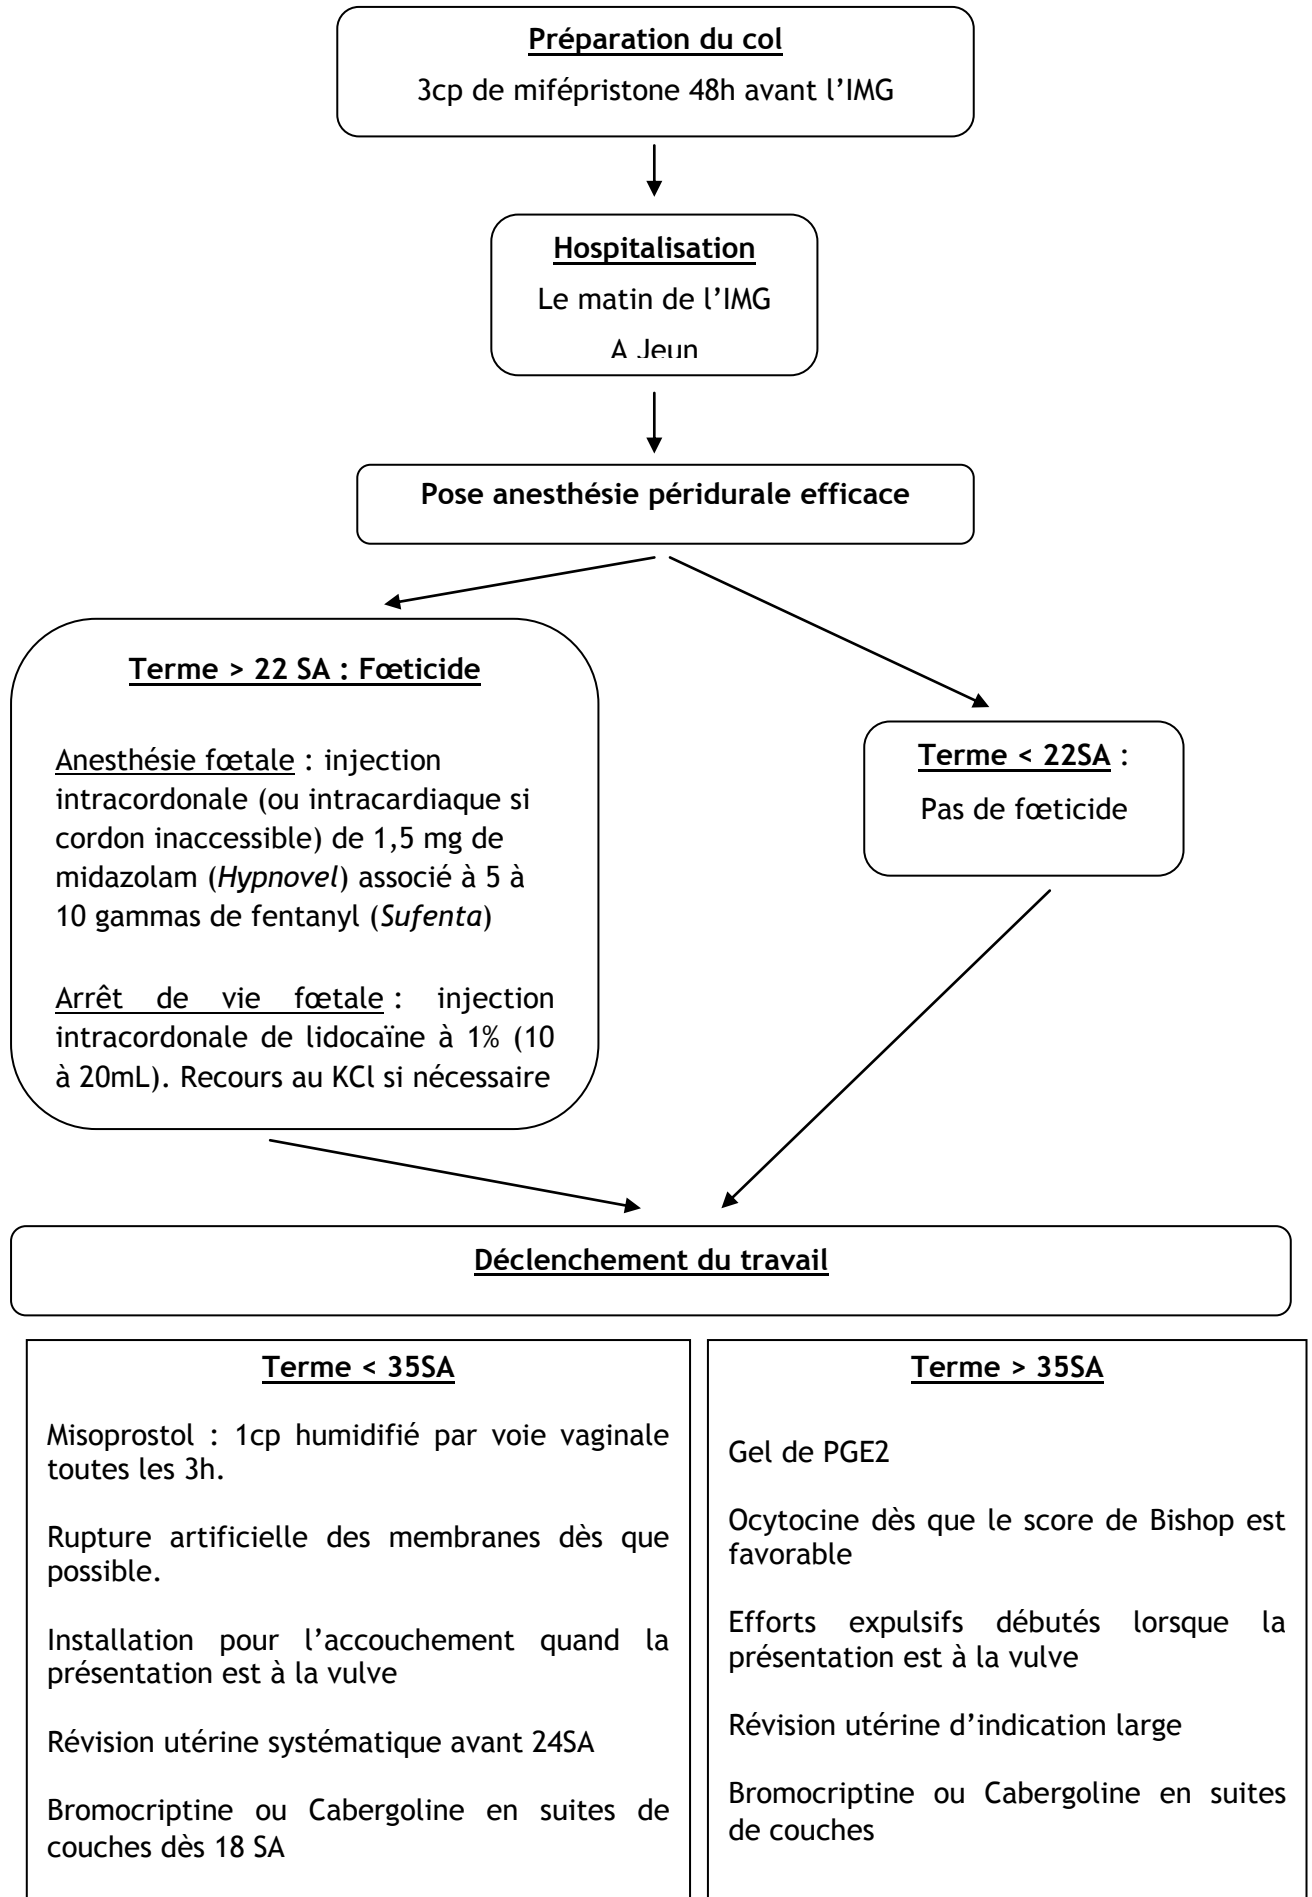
Préparation du col

3cp de mifépristone 48h avant l'IMG

Hospitalisation

Le matin de l'IMG

A Jeun

Pose anesthésie péridurale efficace

Terme > 22 SA : Fœticide

Anesthésie fœtale : injection intracordonale (ou intracardiaque si cordon inaccessible) de 1,5 mg de midazolam (Hypnovel) associé à 5 à 10 gammas de fentanyl (Sufenta)

Arrêt de vie fœtale : injection intracordonale de lidocaïne à 1% (10 à 20mL). Recours au KCl si nécessaire

Terme < 22SA :

Pas de fœticide

Déclenchement du travail

Terme < 35SA

Misoprostol : 1cp humidifié par voie vaginale toutes les 3h.

Rupture artificielle des membranes dès que possible.

Installation pour l'accouchement quand la présentation est à la vulve

Révision utérine systématique avant 24SA

Bromocriptine ou Cabergoline en suites de couches dès 18 SA

Terme > 35SA

Gel de PGE2

Ocytocine dès que le score de Bishop est favorable

Efforts expulsifs débutés lorsque la présentation est à la vulve

Révision utérine d'indication large

Bromocriptine ou Cabergoline en suites de couches